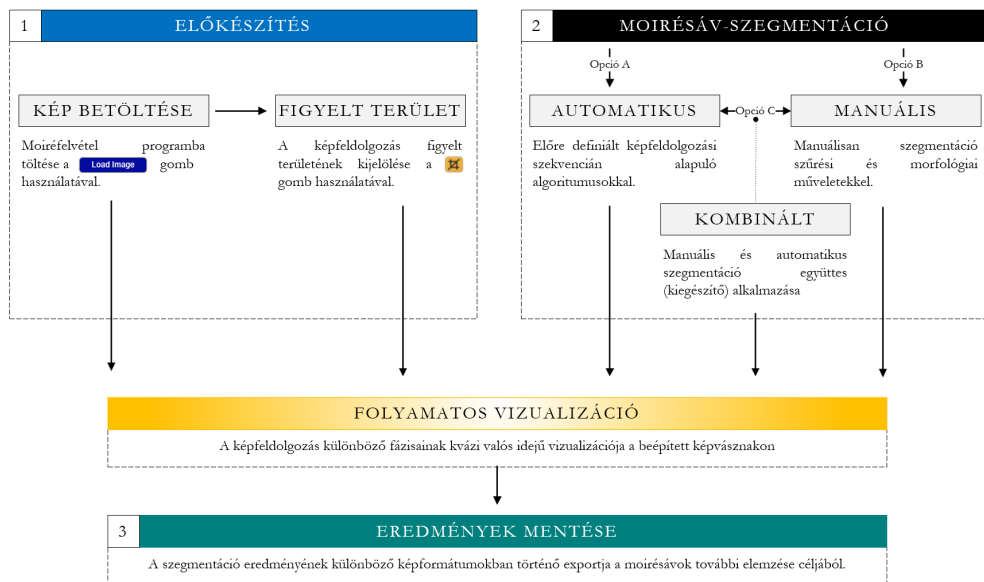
1 ELŐKÉSZÍTÉS

KÉP BETÖLTÉSE

Moiréfelvétel programba töltése a Load Image gomb használatával.

FIGYELT TERÜLET

A képfeldolgozás figyelt területének kijelölése a gomb használatával.

2 MOIRÉSÁV-SZEGMENTÁCIÓ

Opció A

Opció B

AUTOMATIKUS

Opció C

MANUÁLIS

Előre definiált képfeldolgozási szekvencián alapuló algoritmusokkal.

Manuálisan szegmentáció szűrési és morfológiai műveletekkel.

KOMBINÁLT

Manuális és automatikus szegmentáció együttes (kiegészítő) alkalmazása

FOLYAMATOS VIZUALIZÁCIÓ

A képfeldolgozás különböző fázisainak kvázi valós idejű vizualizációja a beépített képvásznakon

3 EREDMÉNYEK MENTÉSE

A szegmentáció eredményének különböző képformátumokban történő exportja a moirésávok további elemzése céljából.